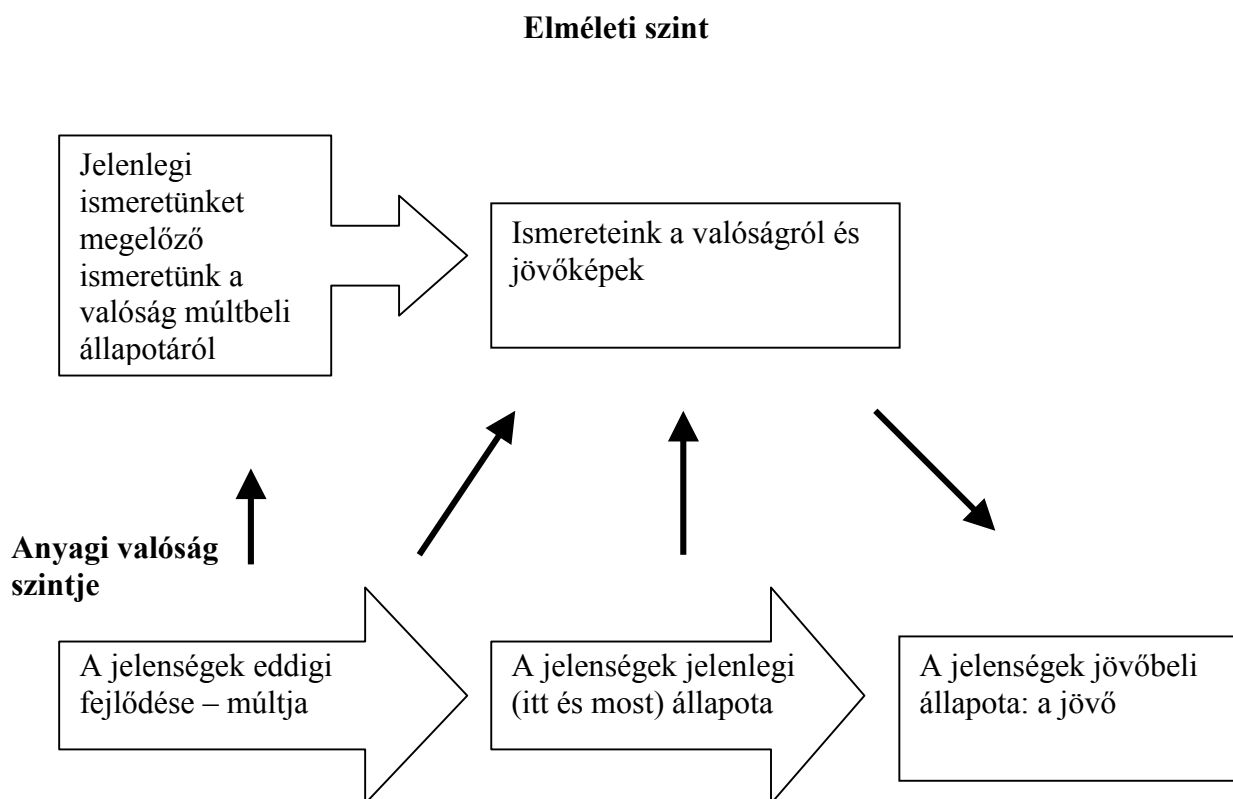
Elméleti szint

Jelenlegi ismeretünket megelőző ismeretünk a valóság múltbeli állapotáról

Ismereteink a valóságról és jövőképek

Anyagi valóság szintje

A jelenségek eddigi fejlődése – múltja

A jelenségek jelenlegi (itt és most) állapota

A jelenségek jövőbeli állapota: a jövő